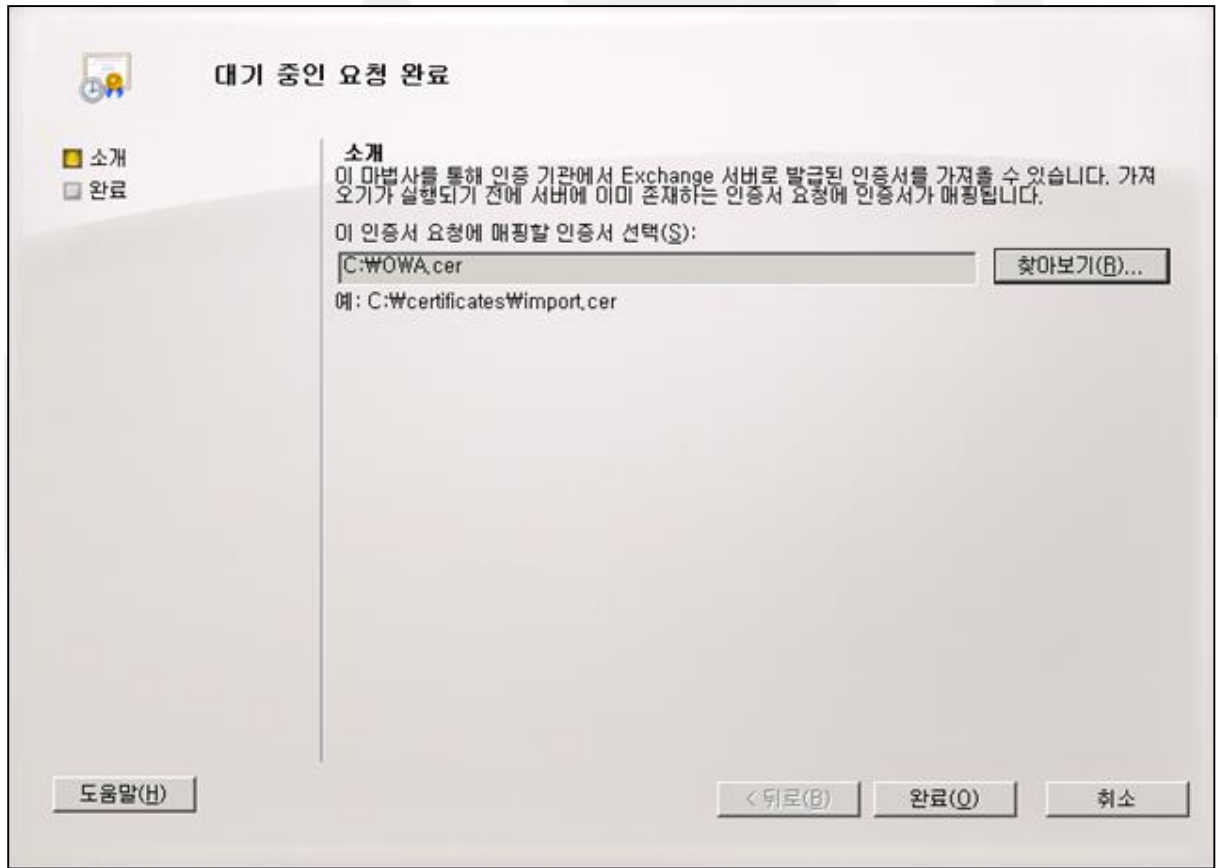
대기 중인 요청 완료

소개
완료

소개
이 마법사를 통해 인증 기관에서 Exchange 서버로 발급된 인증서를 가져올 수 있습니다. 가져오기가 실행되기 전에 서버에 이미 존재하는 인증서 요청에 인증서가 매핑됩니다.

이 인증서 요청에 매핑할 인증서 선택(S):

C:\OWA.cer

찾아보기(B)...

예: C:\certificates\import.cer

도움말(H)

< 뒤로(B)

완료(O)

취소